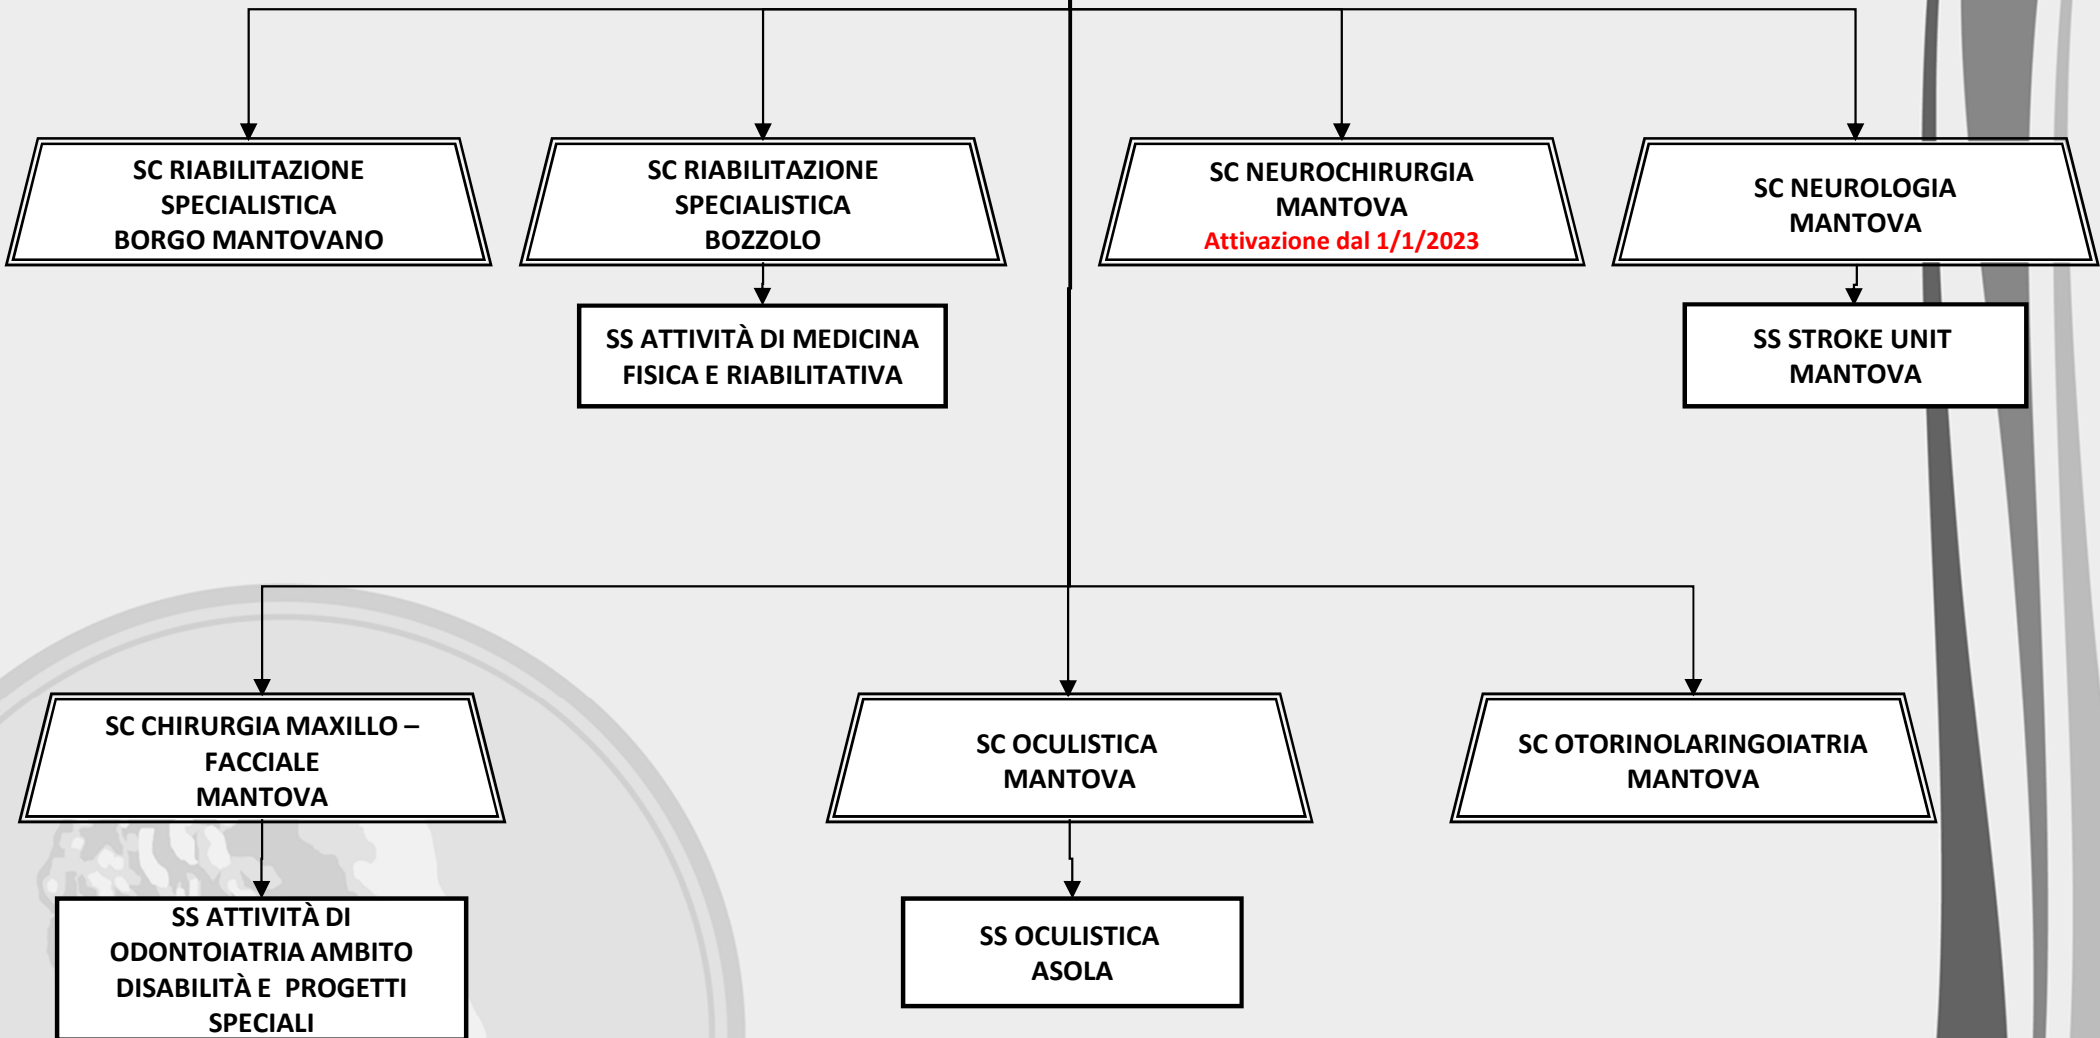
SC RIABILITAZIONE SPECIALISTICA BORGO MANTOVANO

SC RIABILITAZIONE SPECIALISTICA BOZZOLO

SS ATTIVITÀ DI MEDICINA FISICA E RIABILITATIVA

SC NEUROCHIRURGIA MANTOVA
Attivazione dal 1/1/2023

SC NEUROLOGIA MANTOVA

SS STROKE UNIT MANTOVA

SC CHIRURGIA MAXILLO – FACCIALE MANTOVA

SS ATTIVITÀ DI ODONTOIATRIA AMBITO DISABILITÀ E PROGETTI SPECIALI

SC OCULISTICA MANTOVA

SS OCULISTICA ASOLA

SC OTORINOLARINGOIATRIA MANTOVA